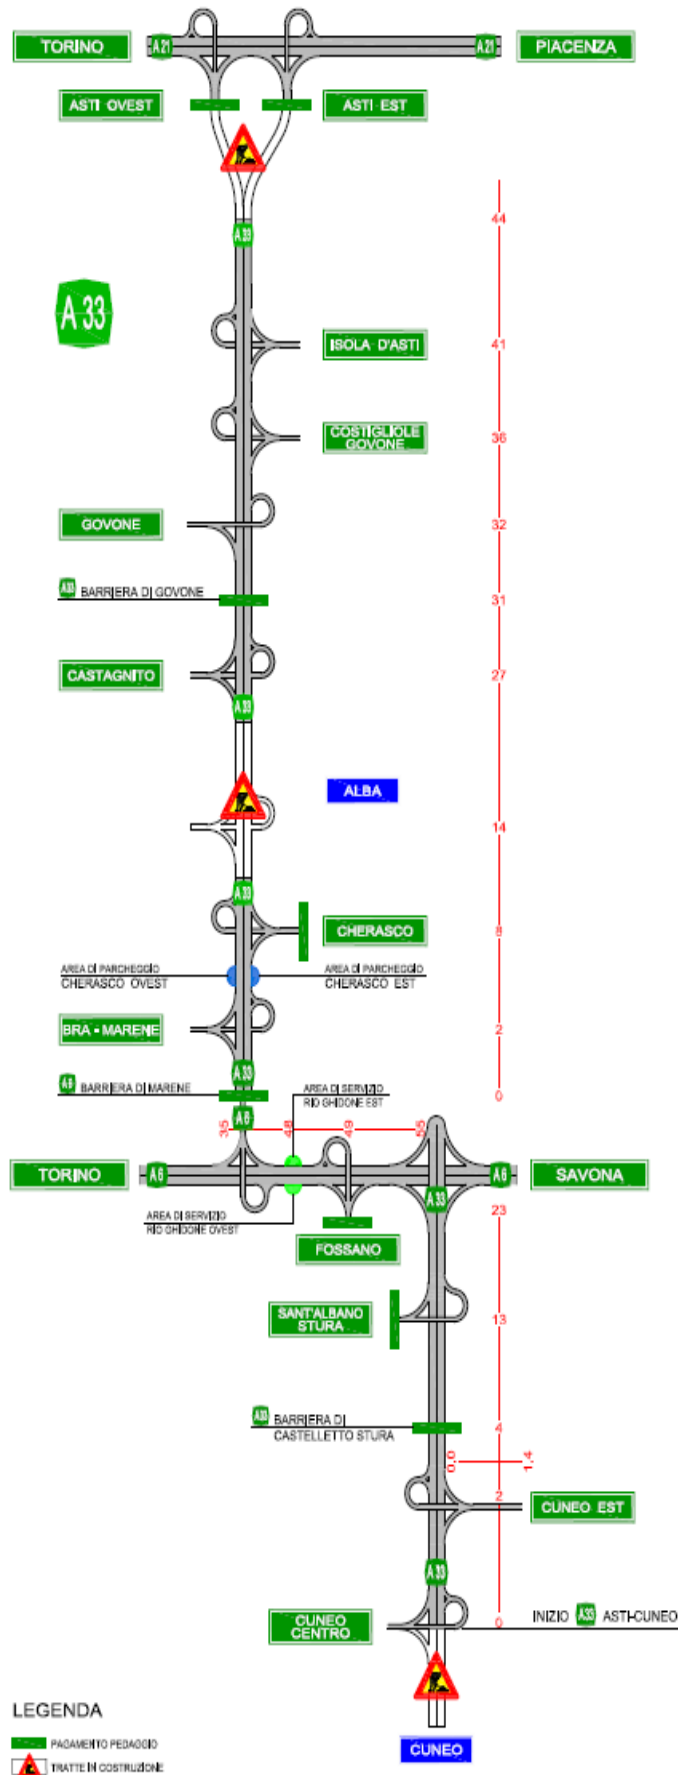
TORINO
A21
A21
PIACENZA
ASTI OVEST
ASTI EST
A33
44
A 33
ISOLA D'ASTI
41
COSTIGLIOLE GOVONE
36
GOVONE
32
A33 BARRIERA DI GOVONE
31
CASTAGNITO
27
A33
ALBA
14
A33
CHERASCO
8
AREA DI PARCHEGGIO CHERASCO OVEST
AREA DI PARCHEGGIO CHERASCO EST
BRA - MARENE
2
A33
A6 BARRIERA DI MARENE
0
AREA DI SERVIZIO RIO GHIDONE EST
A6
35
45
49
50
TORINO
A6
A6
SAVONA
A33
23
AREA DI SERVIZIO RIO GHIDONE OVEST
FOSSANO
SANT'ALBANO STURA
13
A33 BARRIERA DI CASTELLETTO STURA
4
0,0
1,4
2
CUNEO EST
A33
CUNEO CENTRO
0
INIZIO A33 ASTI-CUNEO
LEGENDA
PAGAMENTO PEDAGGIO
TRATTE IN COSTRUZIONE
CUNEO